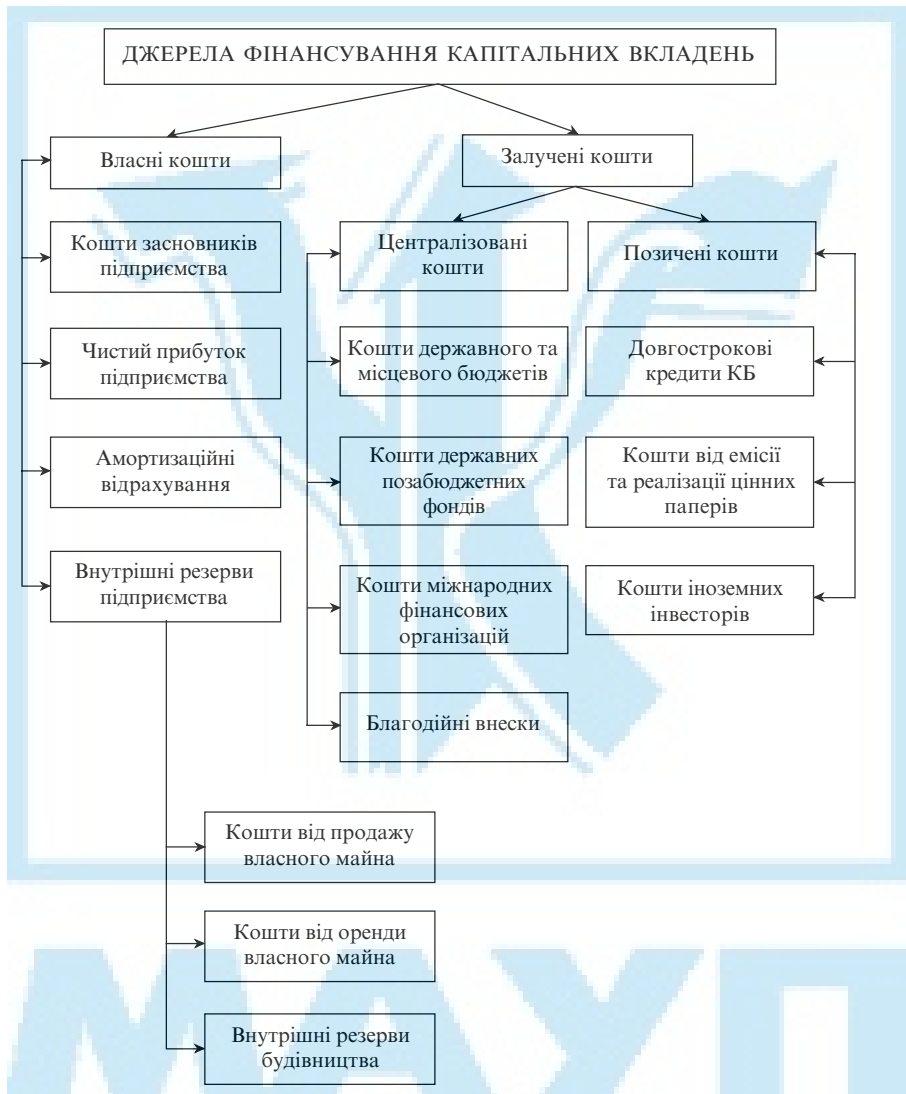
ДЖЕРЕЛА ФІНАНСУВАННЯ КАПІТАЛЬНИХ ВКЛАДЕНЬ

Власні кошти

Залучені кошти

Кошти засновників підприємства

Чистий прибуток підприємства

Амортизаційні відрахування

Внутрішні резерви підприємства

Централізовані кошти

Кошти державного та місцевого бюджетів

Кошти державних позабюджетних фондів

Кошти міжнародних фінансових організацій

Благодійні внески

Позичені кошти

Довгострокові кредити КБ

Кошти від емісії та реалізації цінних паперів

Кошти іноземних інвесторів

Кошти від продажу власного майна

Кошти від оренди власного майна

Внутрішні резерви будівництва

МАУП